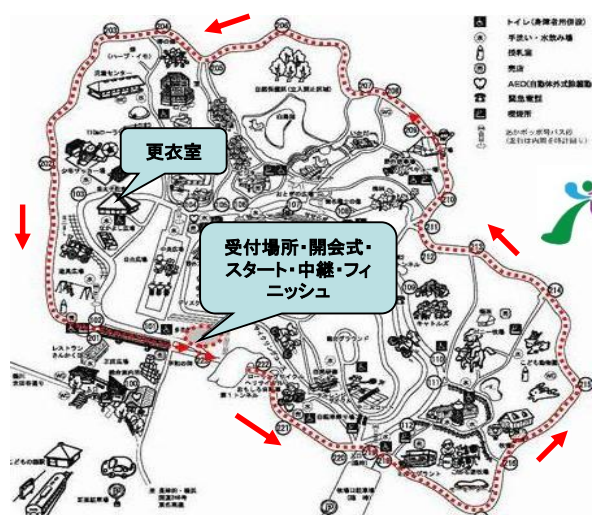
更衣室

受付場所・開会式・スタート・中継・フィニッシュ

トイレ(身障者用併設)
手洗い・水飲み場
授乳室
売店
AED(自動体外式除細動器)
緊急電話
喫煙所

204
205
206
207
208
209
210
211
212
213
214
215
216
217
218
219
220
221
222
201
202
203

レストランさんかくま
中央広場
白鳥広場
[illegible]